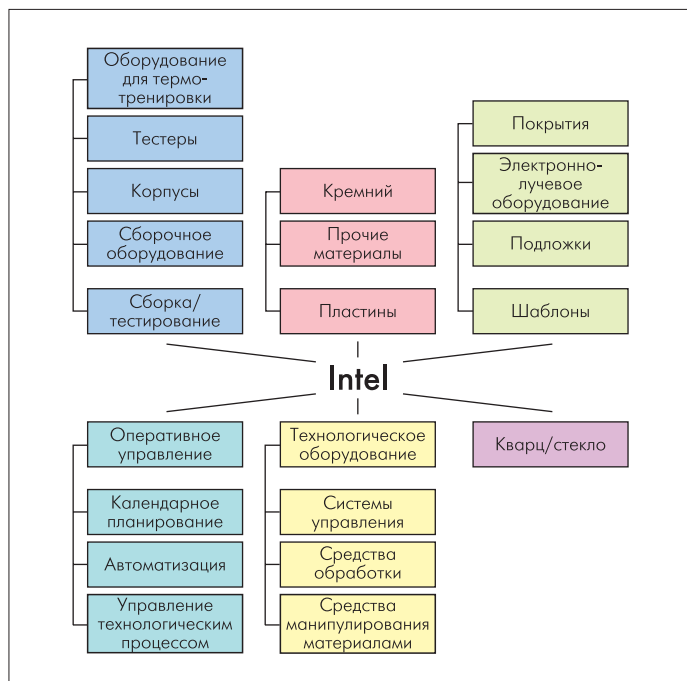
Оборудование для термотренировки

Тестеры

Корпусы

Сборочное оборудование

Сборка/ тестирование

Кремний

Прочие материалы

Пластины

Покрытия

Электронно-лучевое оборудование

Подложки

Шаблоны

Intel

Оперативное управление

Календарное планирование

Автоматизация

Управление технологическим процессом

Технологическое оборудование

Системы управления

Средства обработки

Средства манипулирования материалами

Кварц/стекло